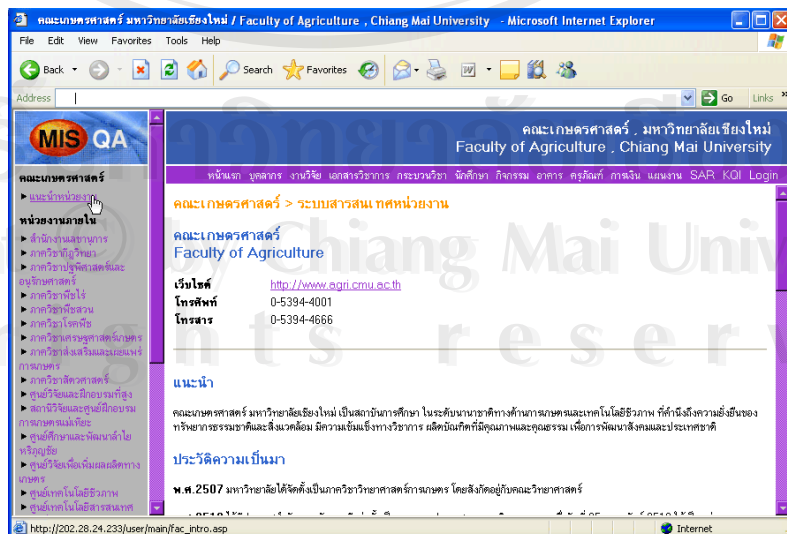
คณะเกษตรศาสตร์ มหาวิทยาลัยเชียงใหม่ / Faculty of Agriculture , Chiang Mai University - Microsoft Internet Explorer

File Edit View Favorites Tools Help

Back Search Favorites

Address Go Links

MIS QA

คณะเกษตรศาสตร์ . มหาวิทยาลัยเชียงใหม่
Faculty of Agriculture , Chiang Mai University

หน้าแรก บุคลากร งานวิจัย เอกสารวิชาการ กระบวนวิชา นักศึกษา กิจกรรม อาคาร ครุภัณฑ์ การเงิน แผนงาน SAR KQI Login

คณะเกษตรศาสตร์
► แนะนำหน่วยงาน

หน่วยงานภายใน
► สำนักงานเลขานุการ
► ภาควิชากีฏวิทยา
► ภาควิชาปฐพีศาสตร์และอนุรักษศาสตร์
► ภาควิชาพืชไร่
► ภาควิชาพืชสวน
► ภาควิชาโรคพืช
► ภาควิชาเศรษฐศาสตร์เกษตร
► ภาควิชาส่งเสริมและเผยแพร่การเกษตร
► ภาควิชาสัตวศาสตร์
► ศูนย์วิจัยและฝึกอบรมที่สูง
► สถานีวิจัยและศูนย์ฝึกอบรมการเกษตรแม่เหียะ
► ศูนย์ศึกษาและพัฒนาลำไยหริภุญชัย
► ศูนย์วิจัยเพื่อเพิ่มผลผลิตทางเกษตร
► ศูนย์เทคโนโลยีชีวภาพ
► ศูนย์เทคโนโลยีสารสนเทศ

คณะเกษตรศาสตร์ > ระบบสารสนเทศหน่วยงาน

คณะเกษตรศาสตร์
Faculty of Agriculture

| | |
|---|---|
| เว็บไซต์ | http://www.agri.cmu.ac.th |
| โทรศัพท์ | 0-5394-4001 |
| โทรสาร | 0-5394-4666 |

แนะนำ

คณะเกษตรศาสตร์ มหาวิทยาลัยเชียงใหม่ เป็นสถาบันการศึกษา ในระดับนานาชาติทางด้านการเกษตรและเทคโนโลยีชีวภาพ ที่คำนึงถึงความยั่งยืนของทรัพยากรธรรมชาติและสิ่งแวดล้อม มีความเข้มแข็งทางวิชาการ ผลิตบัณฑิตที่มีคุณภาพและคุณธรรม เพื่อการพัฒนาสังคมและประเทศชาติ

ประวัติความเป็นมา

พ.ศ.2507 มหาวิทยาลัยได้จัดตั้งเป็นภาควิชาวิทยาศาสตร์การเกษตร โดยสังกัดอยู่กับคณะวิทยาศาสตร์

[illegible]

http://202.28.24.233/user/main/fac_intro.asp Internet

ลิขสิทธิ์มหาวิทยาลัยเชียงใหม่
Copyright © by Chiang Mai University
All rights reserved